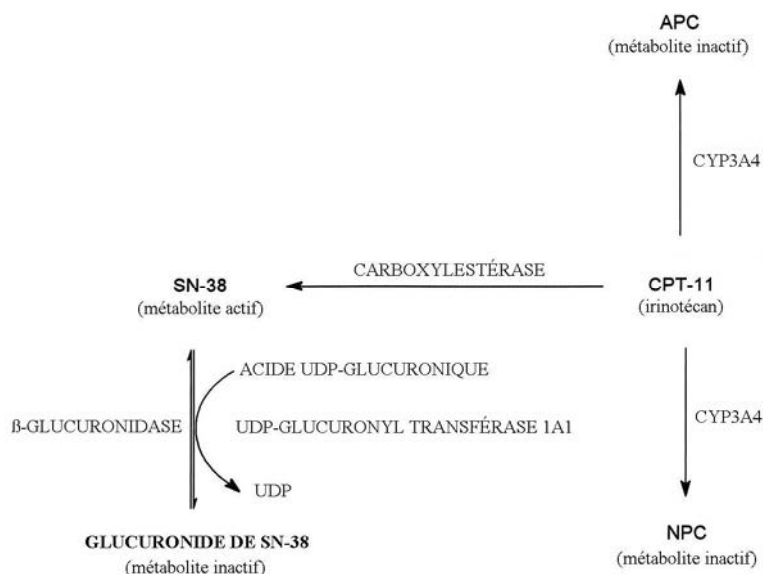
APC
(métabolite inactif)

CYP3A4

SN-38
(métabolite actif)

CARBOXYLESTÉRASE

CPT-11
(irinotécan)

ACIDE UDP-GLUCURONIQUE

ß-GLUCURONIDASE

UDP-GLUCURONYL TRANSFÉRASE 1A1

UDP

CYP3A4

GLUCURONIDE DE SN-38
(métabolite inactif)

NPC
(métabolite inactif)